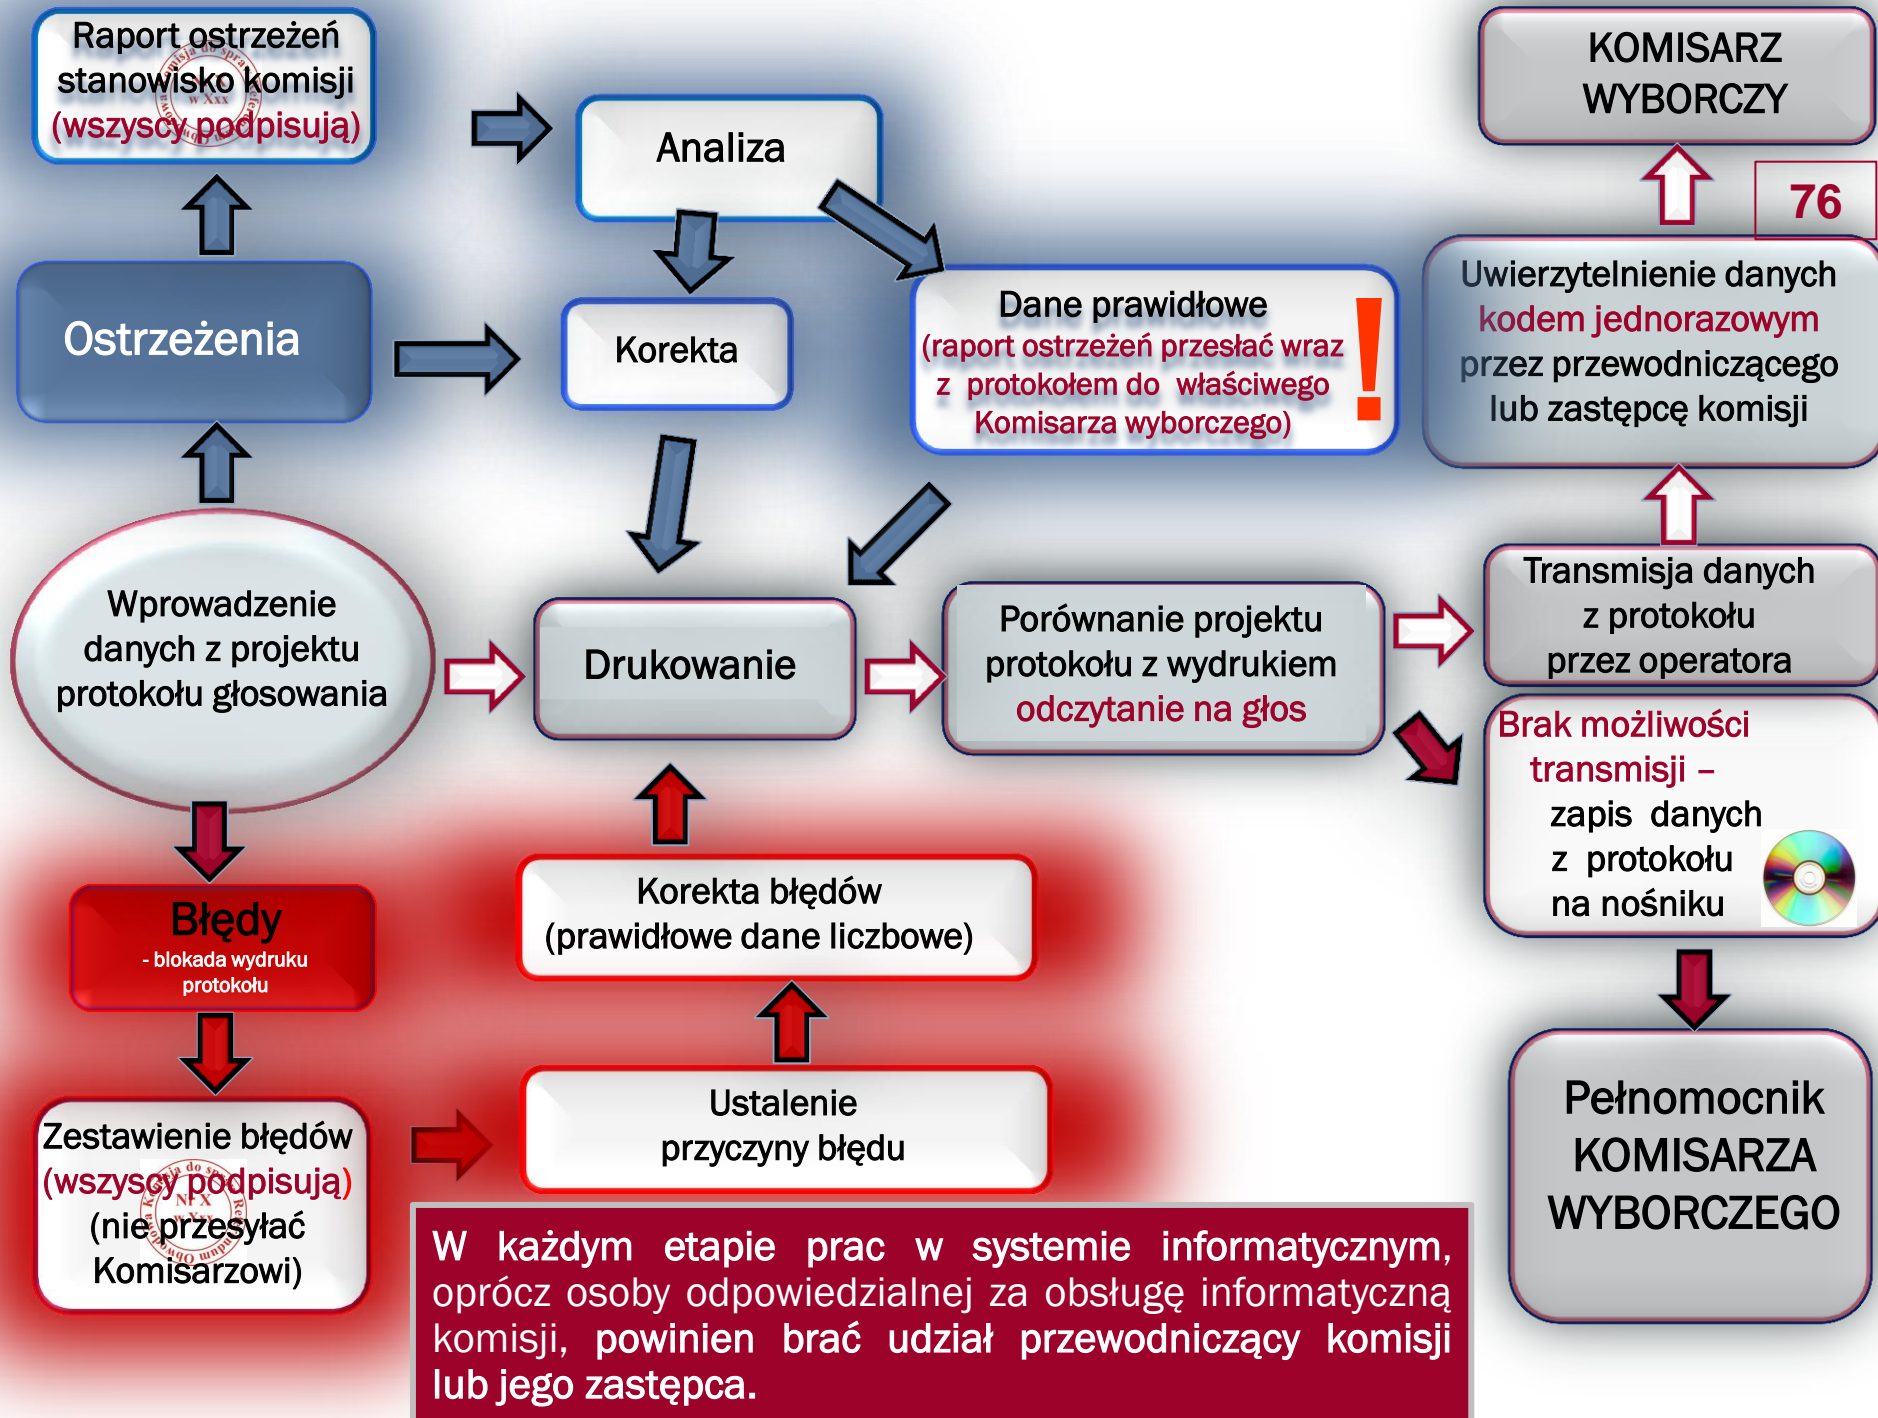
Raport ostrzeżeń stanowisko komisji (wszyscy podpisują)

Analiza

KOMISARZ WYBORCZY

76

Ostrzeżenia

Korekta

Dane prawidłowe (raport ostrzeżeń przesłać wraz z protokołem do właściwego Komisarza wyborczego) !

Uwierzytelnienie danych kodem jednorazowym przez przewodniczącego lub zastępcę komisji

Wprowadzenie danych z projektu protokołu głosowania

Drukowanie

Porównanie projektu protokołu z wydrukiem odczytanie na głos

Transmisja danych z protokołu przez operatora

Brak możliwości transmisji – zapis danych z protokołu na nośniku

Błędy
- blokada wydruku protokołu

Korekta błędów (prawidłowe dane liczbowe)

Zestawienie błędów (wszyscy podpisują) (nie przesyłać Komisarzowi)

Ustalenie przyczyny błędu

Pełnomocnik KOMISARZA WYBORCZEGO

W każdym etapie prac w systemie informatycznym, oprócz osoby odpowiedzialnej za obsługę informatyczną komisji, powinien brać udział przewodniczący komisji lub jego zastępca.